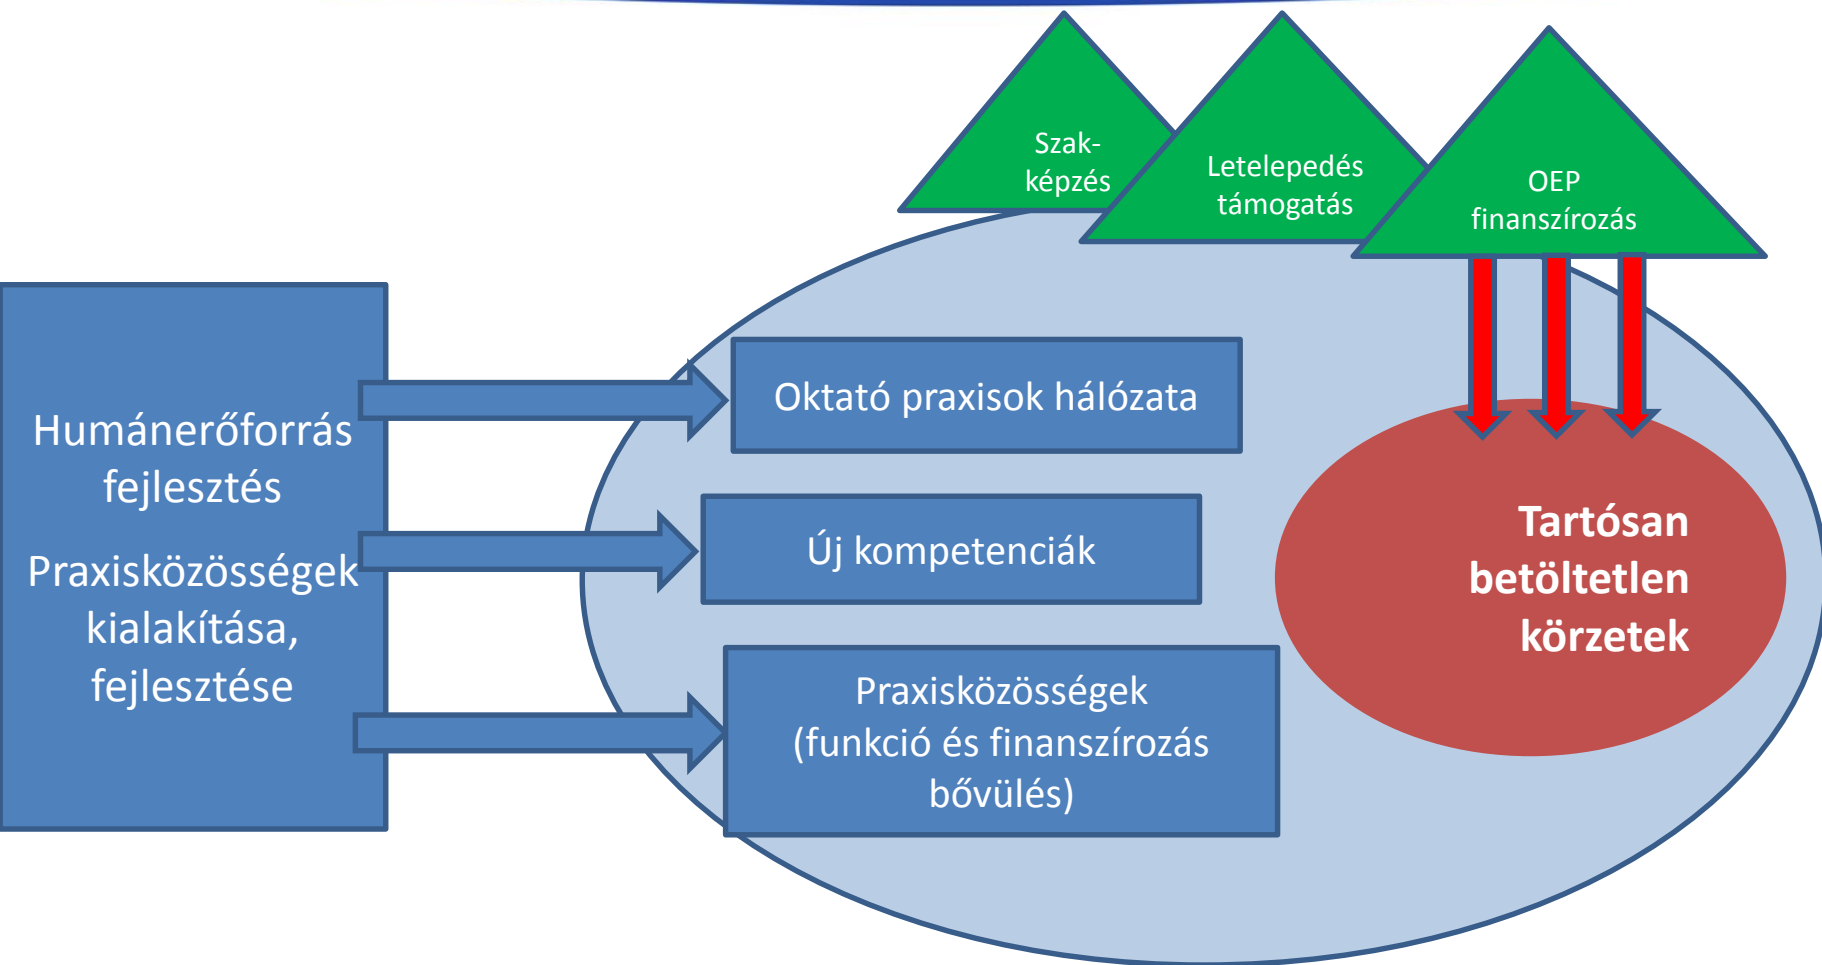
Szak-képzés

Letelepedés támogatás

OEP finanszírozás

Humánerőforrás fejlesztés

Praxisközösségek kialakítása, fejlesztése

Oktató praxisok hálózata

Új kompetenciák

Praxisközösségek (funkció és finanszírozás bővülés)

Tartósan betöltetlen körzetek